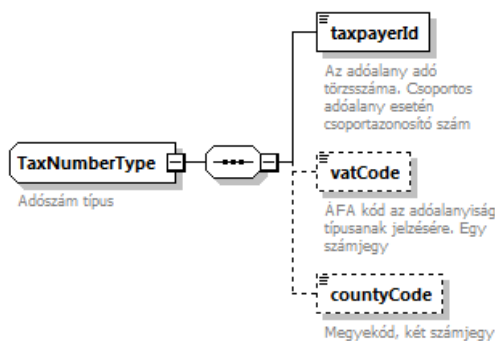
TaxNumberType
Adószám típus

taxpayerId
Az adóalany adó törzsszáma. Csoportos adóalany esetén csoportazonosító szám

vatCode
ÁFA kód az adóalanyiság típusanak jelzésére. Egy számjegy

countyCode
Megyekód, két számjegy